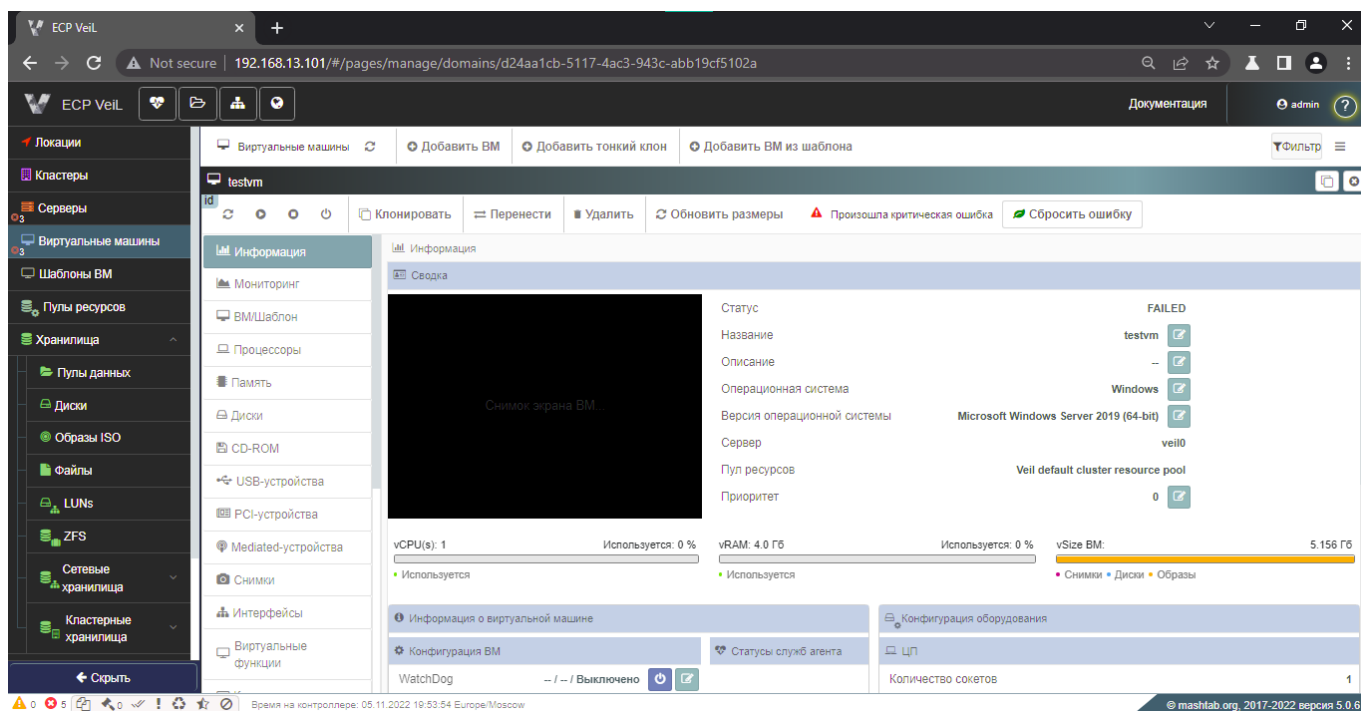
ECP VeiL ×  +

Not secure | 192.168.13.101/#/pages/manage/domains/d24aa1cb-5117-4ac3-943c-abb19cf5102a

ECP VeiL

Документация

admin

Локации
Кластеры
Серверы
Виртуальные машины
Шаблоны ВМ
Пулы ресурсов
Хранилища
Пулы данных
Диски
Образы ISO
Файлы
LUNs
ZFS
Сетевые хранилища
Кластерные хранилища
Скрыть

Виртуальные машины | Добавить ВМ | Добавить тонкий клон | Добавить ВМ из шаблона | Фильтр

testvm

id

Клонировать | Перенести | Удалить | Обновить размеры | Произошла критическая ошибка | Сбросить ошибку

Информация
Мониторинг
ВМ/Шаблон
Процессоры
Память
Диски
CD-ROM
USB-устройства
PCI-устройства
Mediated-устройства
Снимки
Интерфейсы
Виртуальные функции

Информация

Сводка

Снимок экрана ВМ...

| | |
|---|---|
| Статус | FAILED |
| Название | testvm |
| Описание | -- |
| Операционная система | Windows |
| Версия операционной системы | Microsoft Windows Server 2019 (64-bit) |
| Сервер | veil0 |
| Пул ресурсов | Veil default cluster resource pool |
| Приоритет | 0 |

vCPU(s): 1 Используется: 0 %
• Используется
vRAM: 4.0 Гб Используется: 0 %
• Используется
vSize ВМ: 5.156 Гб
• Снимки • Диски • Образы

Информация о виртуальной машине
Конфигурация ВМ
Статусы служб агента
WatchDog -- / -- / Выключено

Конфигурация оборудования
ЦП
Количество сокетов 1

0 5 0 Время на контроллере: 05.11.2022 19:53:54 Europe/Moscow
© mashtab.org, 2017-2022 версия 5.0.6